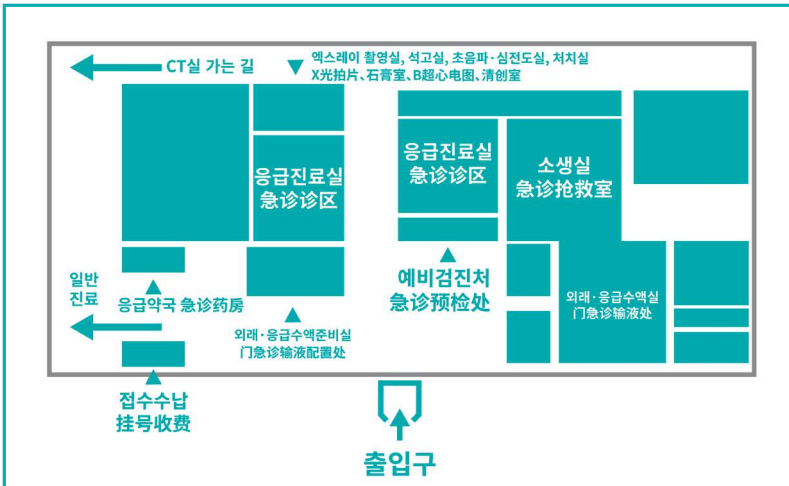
CT실 가는 길

엑스레이 촬영실, 석고실, 초음파·심전도실, 처치실
X光拍片、石膏室、B超心电图、清创室

응급진료실
急诊诊区

응급진료실
急诊诊区

소생실
急诊抢救室

일반
진료

응급약국 急诊药房

외래·응급수액준비실
门急诊输液配置处

예비검진처
急诊预检处

외래·응급수액실
门急诊输液处

접수수납
挂号收费

출입구